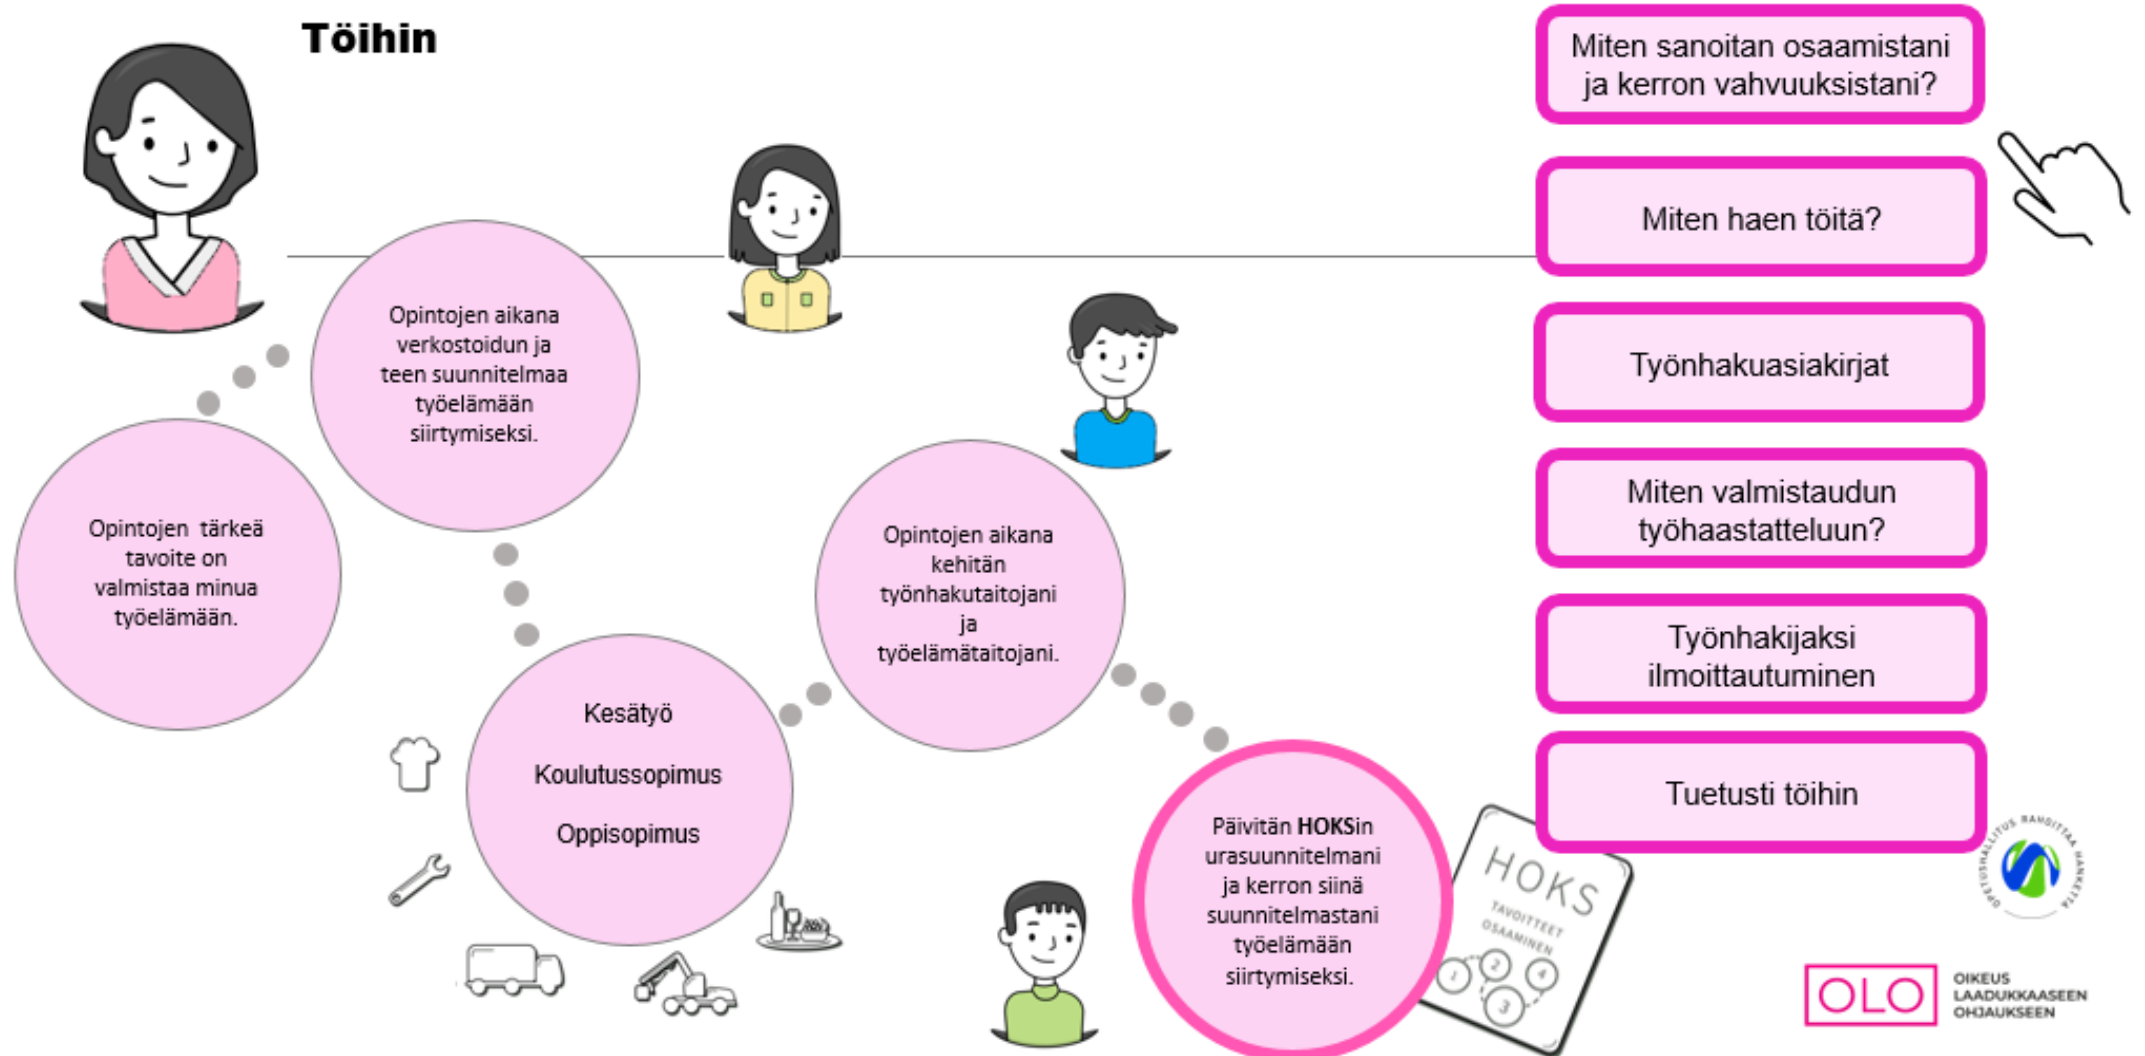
Töihin

Opintojen tärkeä tavoite on valmistaa minua työelämään.

Opintojen aikana verkostoidun ja teen suunnitelmaa työelämään siirtymiseksi.

Kesätyö

Koulutussopimus

Oppisopimus

Opintojen aikana kehitän työnhakutaitojani ja työelämätaitojani.

Päivitän **HOKS**in urasuunnitelmani ja kerron siinä suunnitelmastani työelämään siirtymiseksi.

HOKS
TAVOITTEET
OSAAMINEN
1 2 3 4

Miten sanoitan osaamistani ja kerron vahvuuksistani?

Miten haen töitä?

Työnhakuasiakirjat

Miten valmistaudun työhaastatteluun?

Työnhakijaksi ilmoittautuminen

Tuetusti töihin

OPETUSHALLITUS RAHOITTAA HANKETTA

OLO
OIKEUS LAADUKKAASEEN OHJAUKSEEN